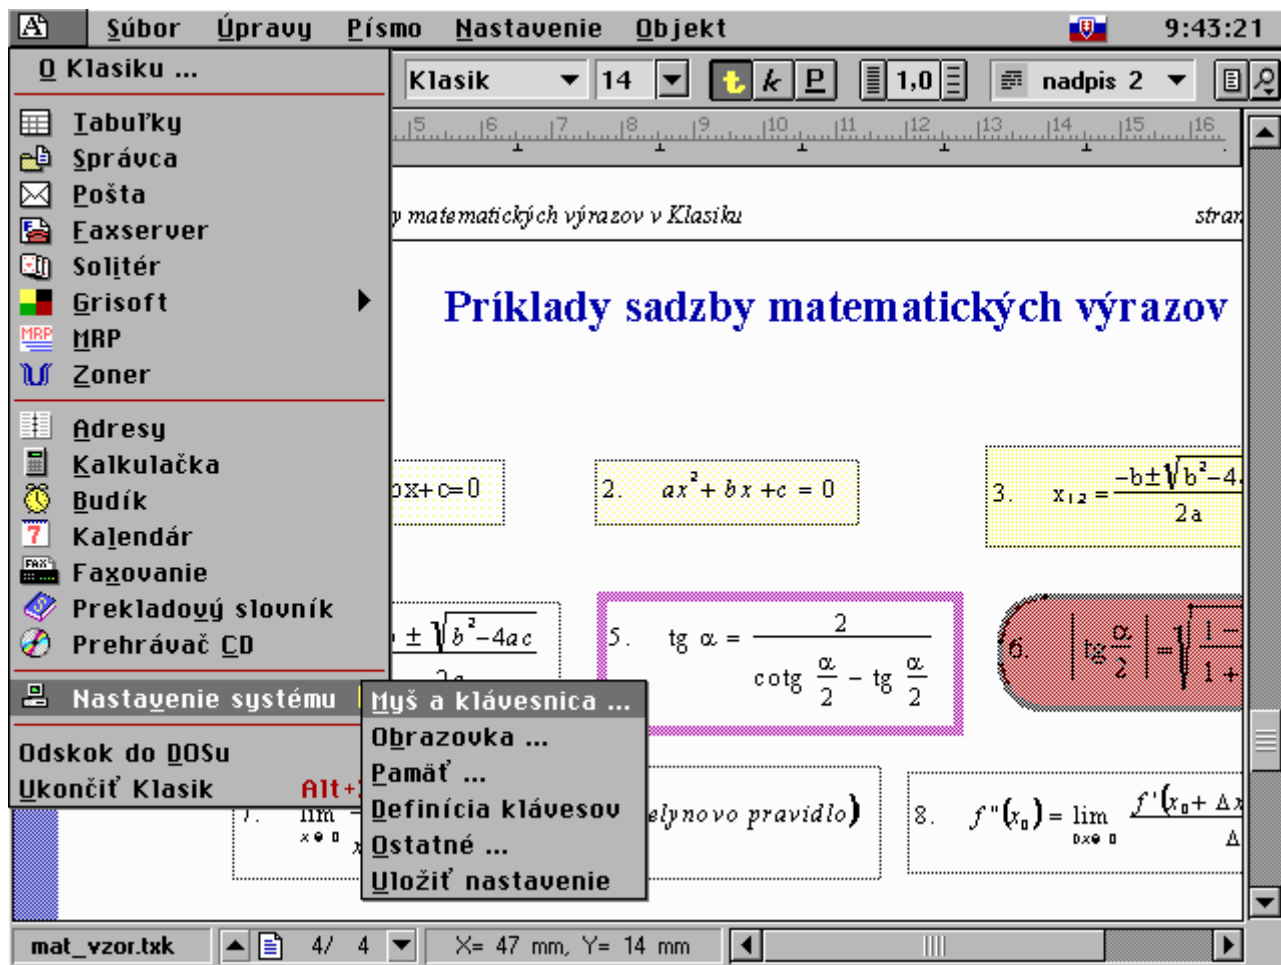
Súbor Úpravy Písmo Nastavenie Objekt 9:43:21

O Klasiku ...

Tabuľky
Správca
Pošta
Faxserver
Solitér
Grisoft
MRP
Zoner

Adresy
Kalkulačka
Budík
Kalendár
Faxovanie
Prekladový slovník
Prehrávač CD

Nastavenie systému

Odskok do DOSu
Ukončiť Klasik Alt+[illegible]

Myš a klávesnica ...
Obrazovka ...
Pamäť ...
Definícia klávesov
Ostatné ...
Uložiť nastavenie

Klasik 14 1,0 nadpis 2

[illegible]y matematických výrazov v Klasiku stran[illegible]

Príklady sadzby matematických výrazov

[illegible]bx+c=0

2. $ax^2+bx+c=0$

3. $x_{1,2}=\frac{-b\pm\sqrt{b^2-4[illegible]}}{2a}$

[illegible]$\pm\sqrt{b^2-4ac}$

5. $\text{tg}\ \alpha=\frac{2}{\text{cotg}\frac{\alpha}{2}-\text{tg}\frac{\alpha}{2}}$

6. $\left|\text{tg}\frac{\alpha}{2}\right|=\sqrt{\frac{1-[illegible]}{1+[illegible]}}$

7. lim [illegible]

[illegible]elynovo pravidlo)

8. $f''(x_0)=\lim \frac{f'(x_0+\Delta x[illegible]}{\Delta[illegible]}$

mat_vzor.txk 4/ 4 X= 47 mm, Y= 14 mm